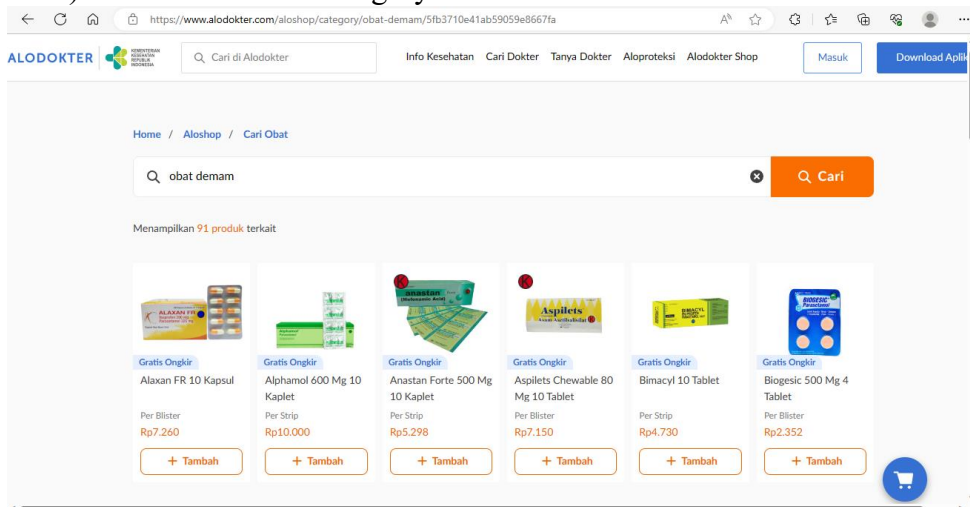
https://www.alodokter.com/aloshop/category/obat-demam/5fb3710e41ab59059e8667fa

ALODOKTER KEMENTERIAN KESEHATAN REPUBLIK INDONESIA

Cari di Alodokter

Info Kesehatan Cari Dokter Tanya Dokter Aloproteksi Alodokter Shop

Masuk

Download Aplik

Home / Aloshop / Cari Obat

obat demam

Cari

Menampilkan 91 produk terkait

Gratis Ongkir
Alaxan FR 10 Kapsul
Per Blister
Rp7.260
+ Tambah

Gratis Ongkir
Alphamol 600 Mg 10 Kaplet
Per Strip
Rp10.000
+ Tambah

Gratis Ongkir
Anastan Forte 500 Mg 10 Kaplet
Per Strip
Rp5.298
+ Tambah

Gratis Ongkir
Aspilets Chewable 80 Mg 10 Tablet
Per Blister
Rp7.150
+ Tambah

Gratis Ongkir
Bimacyl 10 Tablet
Per Strip
Rp4.730
+ Tambah

Gratis Ongkir
Biogesic 500 Mg 4 Tablet
Per Blister
Rp2.352
+ Tambah